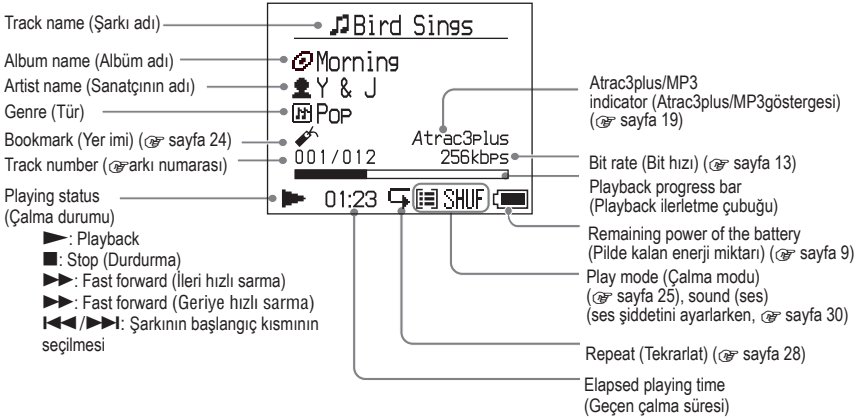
Track name (Şarkı adı)
Bird Sings
Album name (Albüm adı)
Morning
Artist name (Sanatçının adı)
Y & J
Genre (Tür)
Pop
Bookmark (Yer imi) (☞ sayfa 24)
Atrac3plus
Track number (☞arkı numarası)
001/012
256kbps
Playing status (Çalma durumu)
01:23
SHUF
►: Playback
■: Stop (Durdurma)
►►: Fast forward (İleri hızlı sarma)
►►: Fast forward (Geriye hızlı sarma)
|◄◄/►►|: Şarkının başlangıç kısmının seçilmesi
Atrac3plus/MP3 indicator (Atrac3plus/MP3göstergesi) (☞ sayfa 19)
Bit rate (Bit hızı) (☞ sayfa 13)
Playback progress bar (Playback ilerletme çubuğu)
Remaining power of the battery (Pilde kalan enerji miktarı) (☞ sayfa 9)
Play mode (Çalma modu) (☞ sayfa 25), sound (ses) (ses şiddetini ayarlarken, ☞ sayfa 30)
Repeat (Tekrarlat) (☞ sayfa 28)
Elapsed playing time (Geçen çalma süresi)